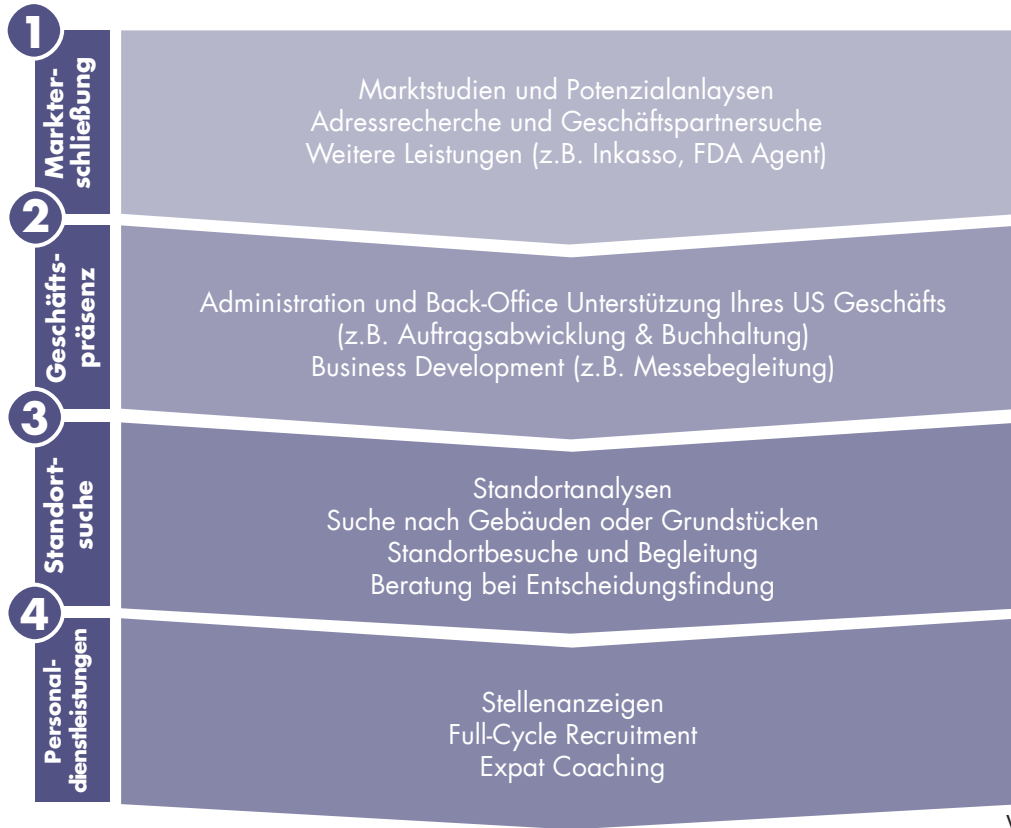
1

Markterschließung

Marktstudien und Potenzialanlaysen
Adressrecherche und Geschäftspartnersuche
Weitere Leistungen (z.B. Inkasso, FDA Agent)

2

Geschäftspräsenz

Administration und Back-Office Unterstützung Ihres US Geschäfts
(z.B. Auftragsabwicklung & Buchhaltung)
Business Development (z.B. Messebegleitung)

3

Standortsuche

Standortanalysen
Suche nach Gebäuden oder Grundstücken
Standortbesuche und Begleitung
Beratung bei Entscheidungsfindung

4

Personaldienstleistungen

Stellenanzeigen
Full-Cycle Recruitment
Expat Coaching

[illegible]